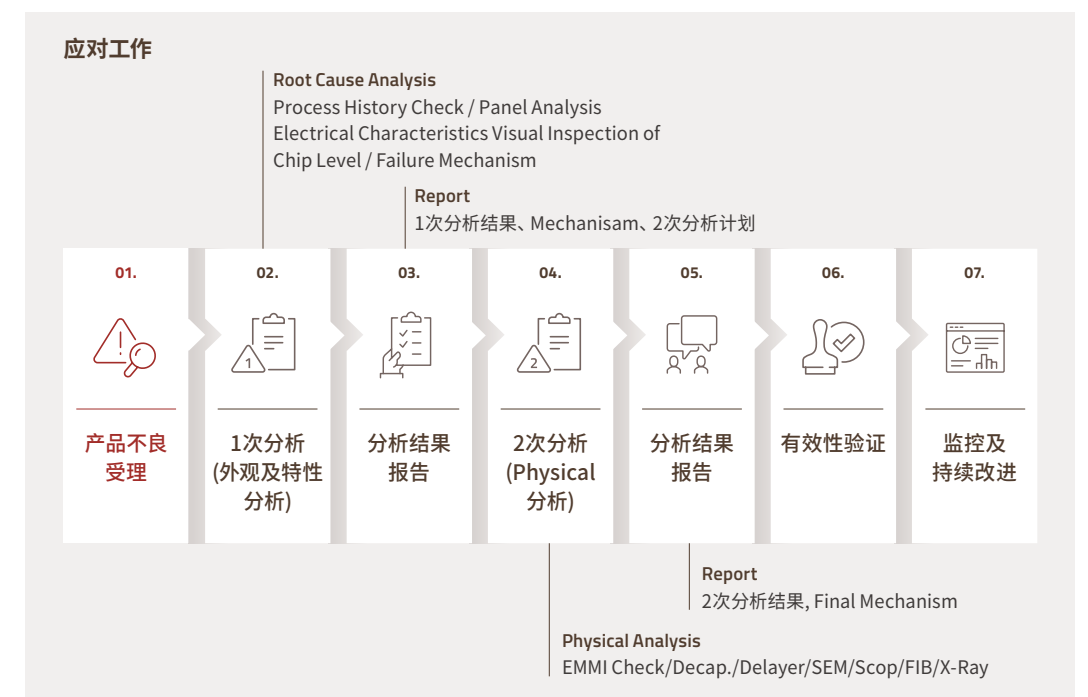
应对工作

Root Cause Analysis
Process History Check / Panel Analysis
Electrical Characteristics Visual Inspection of Chip Level / Failure Mechanism

Report
1次分析结果、Mechanisam、2次分析计划

01.
产品不良受理

02.
1次分析 (外观及特性分析)

03.
分析结果报告

04.
2次分析 (Physical 分析)

05.
分析结果报告

06.
有效性验证

07.
监控及持续改进

Report
2次分析结果, Final Mechanism

Physical Analysis
EMMI Check/Decap./Delayer/SEM/Scop/FIB/X-Ray